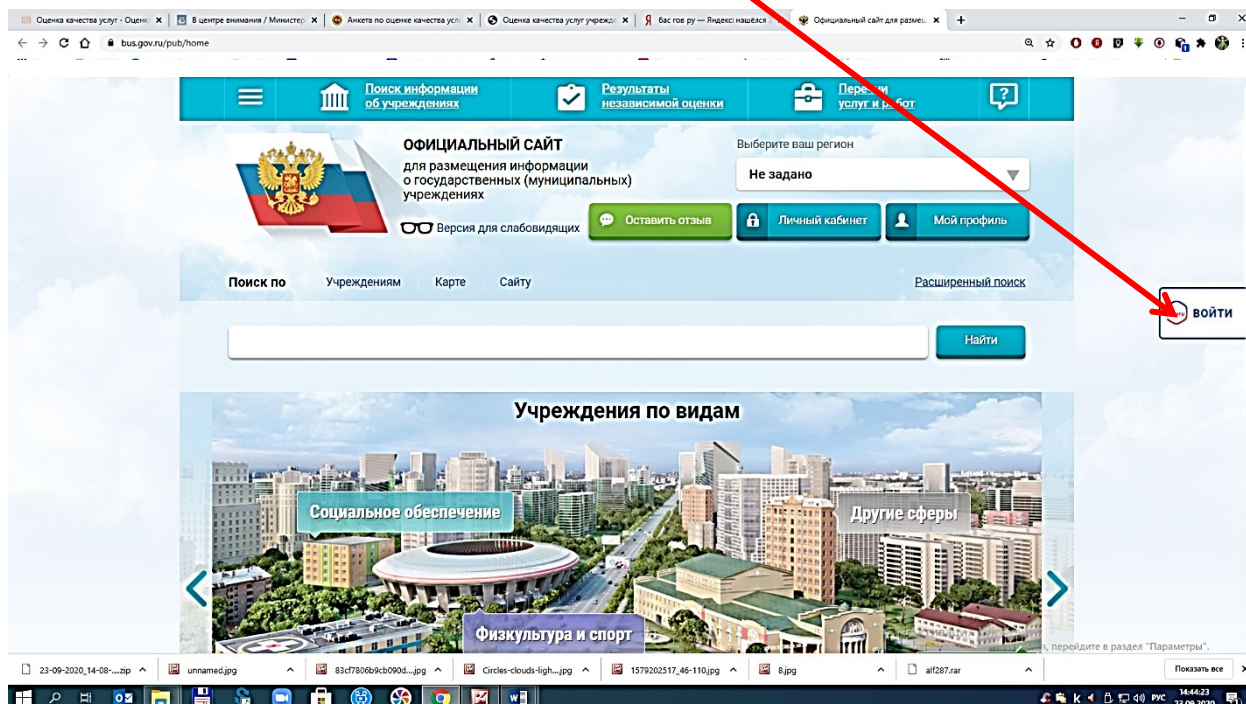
Оценка качества услуг - Оценк ×
В центре внимания / Министер ×
Анкета по оценке качества усл ×
Оценка качества услуг учрежде ×
бас гов ру — Яндекс нашёлся ×
Официальный сайт для размещ ×

bus.gov.ru/pub/home

Поиск информации об учреждениях
Результаты независимой оценки
Перечни услуг и работ

ОФИЦИАЛЬНЫЙ САЙТ
для размещения информации о государственных (муниципальных) учреждениях

Выберите ваш регион
Не задано

Версия для слабовидящих
Оставить отзыв
Личный кабинет
Мой профиль

Поиск по
Учреждениям
Карте
Сайту
Расширенный поиск

ВОЙТИ

Найти

Учреждения по видам

Социальное обеспечение
Другие сферы
Физкультура и спорт

s, перейдите в раздел "Параметры".

23-09-2020_14-08-....zip
unnamed.jpg
83cf7806b9cb090d....jpg
Circles-clouds-ligh....jpg
1579202517_46-110.jpg
8.jpg
alf287.rar
Показать все

РУС 14:44:23 23.09.2020